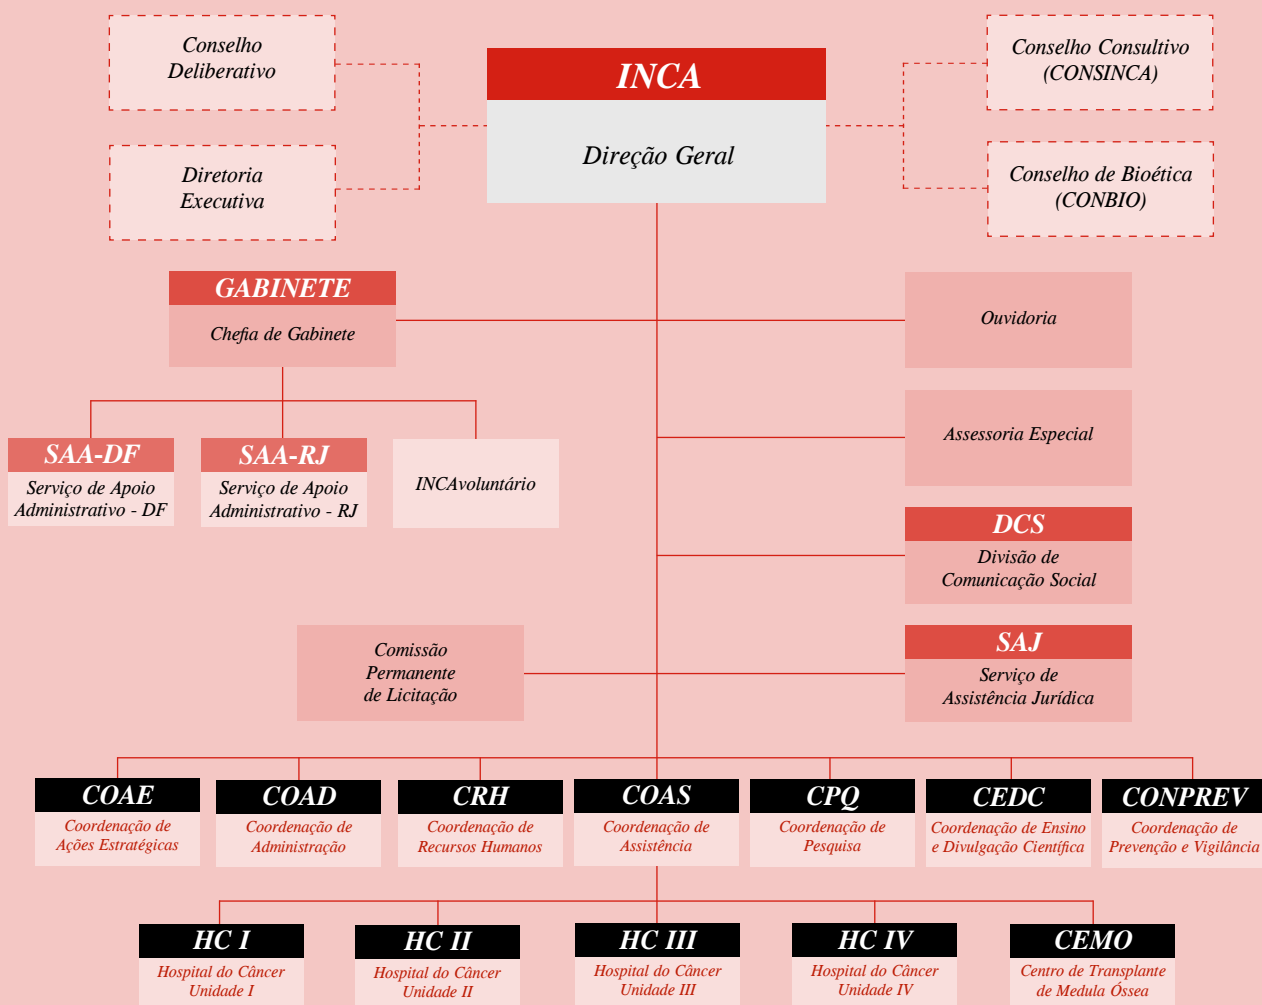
Conselho Deliberativo

Diretoria Executiva

INCA

Direção Geral

Conselho Consultivo (CONSINCA)

Conselho de Bioética (CONBIO)

GABINETE

Chefia de Gabinete

Ouvidoria

SAA-DF

Serviço de Apoio Administrativo - DF

SAA-RJ

Serviço de Apoio Administrativo - RJ

INCAvoluntário

Assessoria Especial

DCS

Divisão de Comunicação Social

Comissão Permanente de Licitação

SAJ

Serviço de Assistência Jurídica

COAE

Coordenação de Ações Estratégicas

COAD

Coordenação de Administração

CRH

Coordenação de Recursos Humanos

COAS

Coordenação de Assistência

CPQ

Coordenação de Pesquisa

CEDC

Coordenação de Ensino e Divulgação Científica

CONPREV

Coordenação de Prevenção e Vigilância

HC I

Hospital do Câncer Unidade I

HC II

Hospital do Câncer Unidade II

HC III

Hospital do Câncer Unidade III

HC IV

Hospital do Câncer Unidade IV

CEMO

Centro de Transplante de Medula Óssea